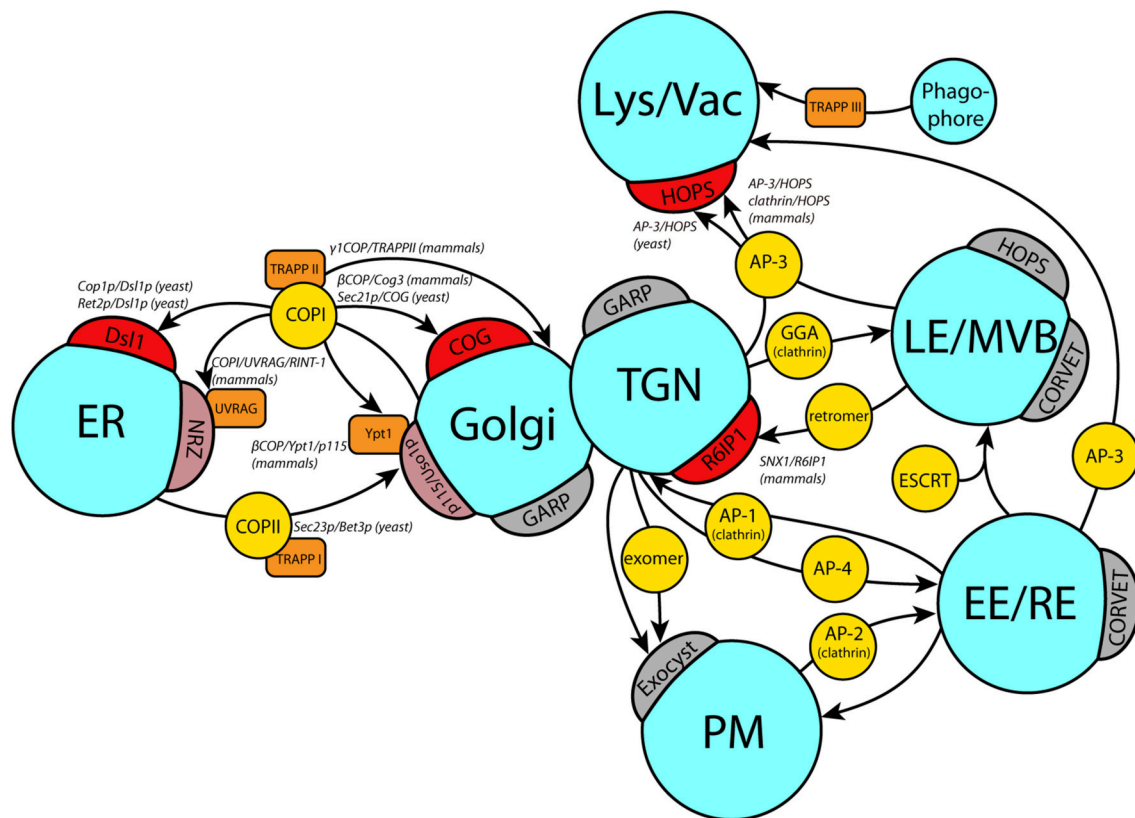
Lys/Vac

TRAPP III

Phago-phore

HOPS

AP-3/HOPS clathrin/HOPS (mammals)

AP-3/HOPS (yeast)

AP-3

HOPS

γ1COP/TRAPPII (mammals)

TRAPP II

βCOP/Cog3 (mammals) Sec21p/COG (yeast)

Cop1p/Dsl1p (yeast) Ret2p/Dsl1p (yeast)

COPI

GARP

Dsl1

COG

GGA (clathrin)

LE/MVB

COPI/UVRAG/RINT-1 (mammals)

TGN

CORVET

ER

NRZ

UVRAG

Ypt1

Golgi

retromer

βCOP/Ypt1/p115 (mammals)

p115/Uso1p

R6IP1

SNX1/R6IP1 (mammals)

ESCRT

AP-3

GARP

COPII

Sec23p/Bet3p (yeast)

AP-1 (clathrin)

TRAPP I

exomer

AP-4

EE/RE

CORVET

AP-2 (clathrin)

Exocyst

PM